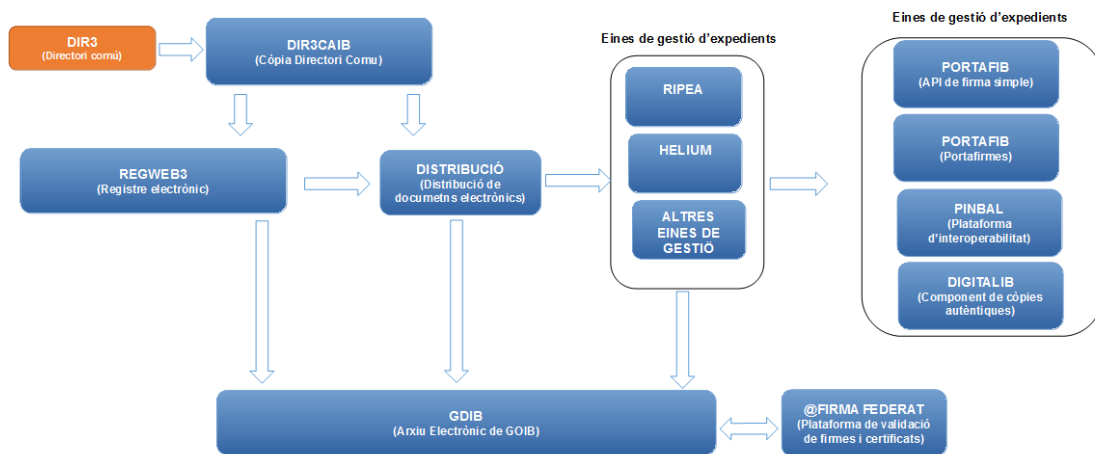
DIR3
(Directori comú)

DIR3CAIB
(Còpia Directori Comu)

Eines de gestió d'expedients

Eines de gestió d'expedients

RIPEA

HELIUM

ALTRES EINES DE GESTIÓ

PORTAFIB
(API de firma simple)

PORTAFIB
(Portafirmes)

PINBAL
(Plataforma d'interoperabilitat)

DIGITALIB
(Component de còpies autèntiques)

REGWEB3
(Registre electrònic)

DISTRIBUCIÓ
(Distribució de documetns electrònics)

GDIB
(Arxiu Electrònic de GOIB)

@FIRMA FEDERAT
(Plataforma de validació de firmes i certificats)